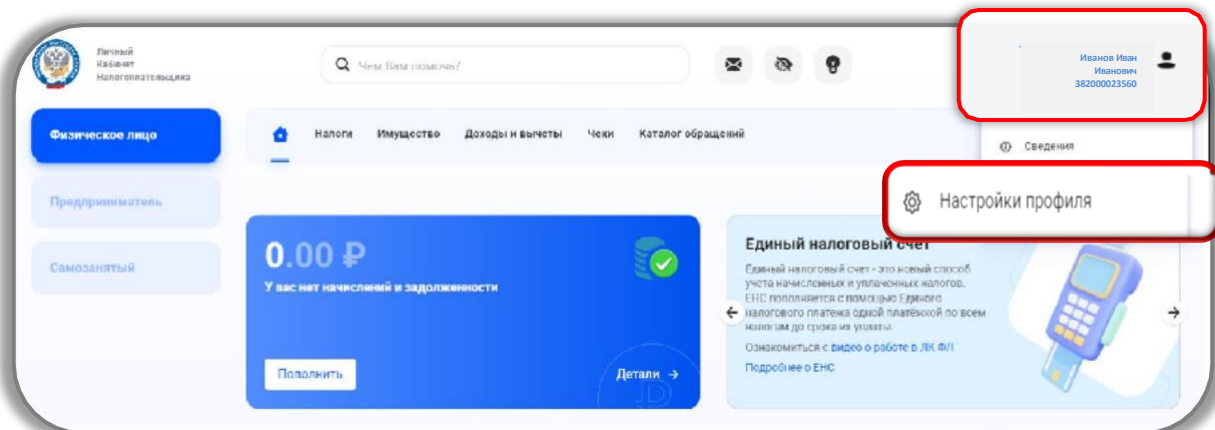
Личный
Кабинет
Налогоплательщика

Чем Вам помочь?

Иванов Иван
Иванович
382000023560

Физическое лицо

Предприниматель

Самозанятый

Налоги Имущество Доходы и вычеты Чеки Каталог обращений

Сведения

Настройки профиля

0.00 ₽

У вас нет начислений и задолженности

Пополнить

Детали →

Единый налоговый счет

Единый налоговый счет - это новый способ учета начисленных и уплаченных налогов. ЕНС пополняется с помощью Единого налогового платежа одной платёжкой по всем налогам до срока их уплаты.

Ознакомиться с видео о работе в ЛК ФЛ

Подробнее о ЕНС